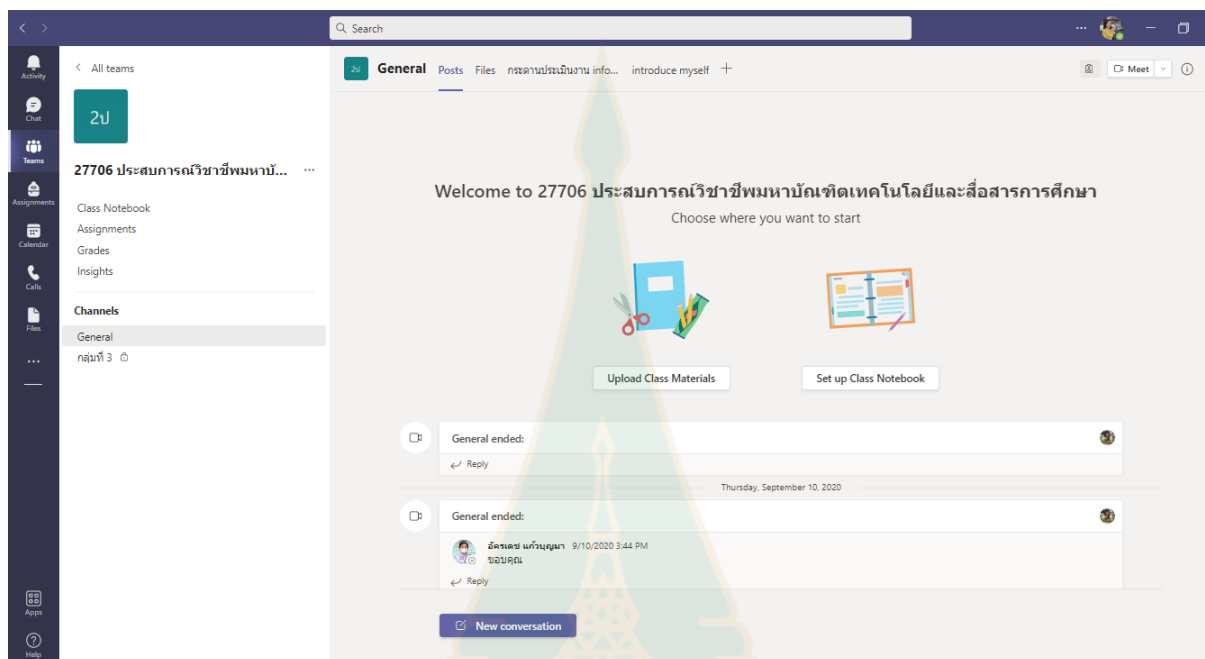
Search

Activity
Chat
Teams
Assignments
Calendar
Calls
Files
...
Apps
Help

< All teams

2ป

27706 ประสบการณ์วิชาชีพมหาบั... ...

Class Notebook
Assignments
Grades
Insights

Channels
General
กลุ่มที่ 3

2ป General Posts Files กระดานประเมินงาน info... introduce myself +

Meet

Welcome to 27706 ประสบการณ์วิชาชีพมหาบัณฑิตเทคโนโลยีและสื่อสารการศึกษา

Choose where you want to start

Upload Class Materials

Set up Class Notebook

General ended:

Reply

Thursday, September 10, 2020

General ended:

อัครเดช แก้วบุญมา 9/10/2020 3:44 PM
ขอบคุณ

Reply

New conversation